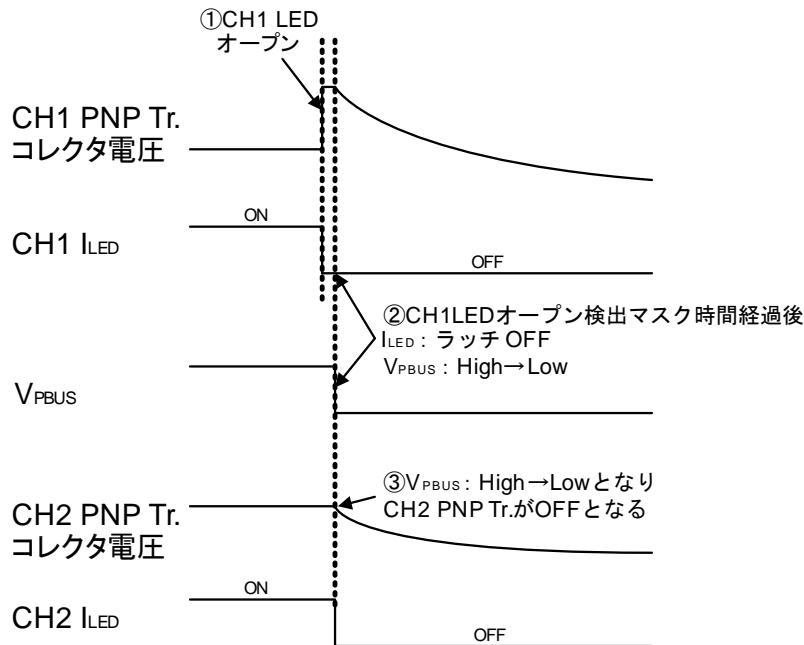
①CH1 LED オープン

CH1 PNP Tr. コレクタ電圧

ON

CH1 $I_{LED}$

OFF

②CH1LEDオープン検出マスク時間経過後
$I_{LED}$：ラッチ OFF
$V_{PBUS}$：High→Low

$V_{PBUS}$

③$V_{PBUS}$：High→Lowとなり
CH2 PNP Tr.がOFFとなる

CH2 PNP Tr. コレクタ電圧

ON

CH2 $I_{LED}$

OFF